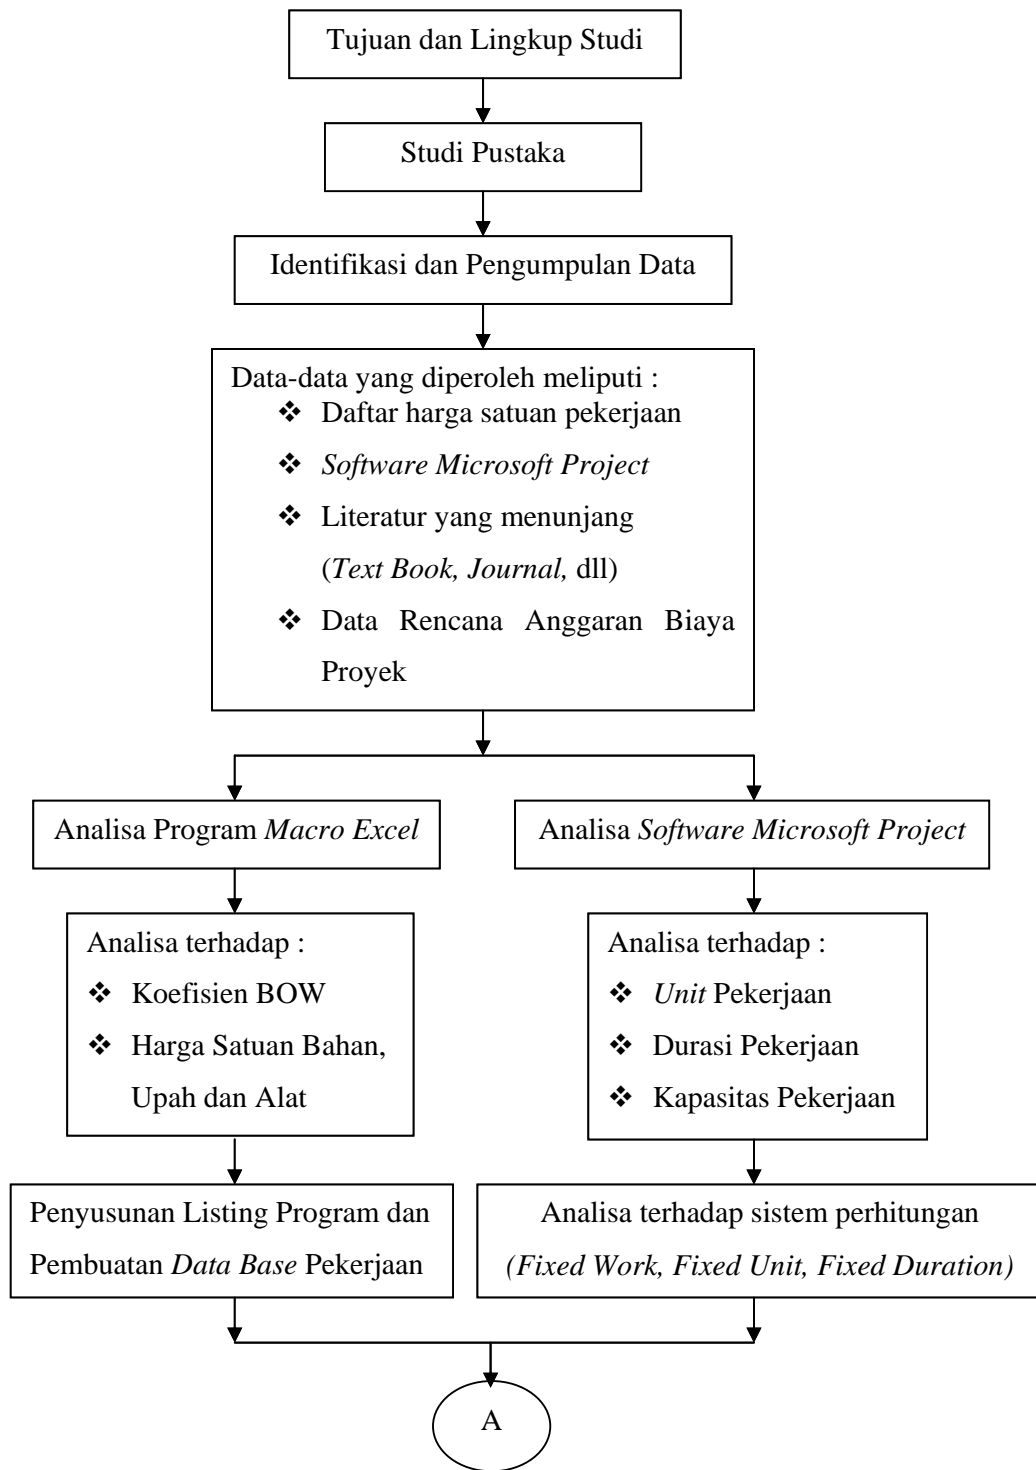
Tujuan dan Lingkup Studi

Studi Pustaka

Identifikasi dan Pengumpulan Data

Data-data yang diperoleh meliputi :
❖ Daftar harga satuan pekerjaan
❖ *Software Microsoft Project*
❖ Literatur yang menunjang (*Text Book, Journal,* dll)
❖ Data Rencana Anggaran Biaya Proyek

Analisa Program *Macro Excel*

Analisa terhadap :
❖ Koefisien BOW
❖ Harga Satuan Bahan, Upah dan Alat

Penyusunan Listing Program dan Pembuatan *Data Base* Pekerjaan

Analisa *Software Microsoft Project*

Analisa terhadap :
❖ *Unit* Pekerjaan
❖ Durasi Pekerjaan
❖ Kapasitas Pekerjaan

Analisa terhadap sistem perhitungan *(Fixed Work, Fixed Unit, Fixed Duration)*

A